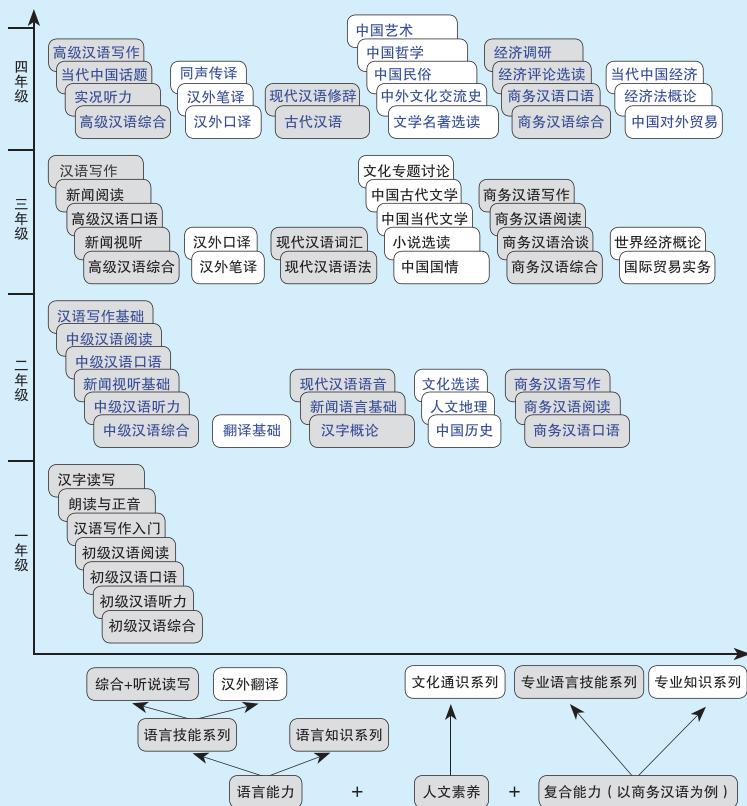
四年级

高级汉语写作
当代中国话题
实况听力
高级汉语综合

同声传译
汉外笔译
汉外口译

现代汉语修辞
古代汉语

中国艺术
中国哲学
中国民俗
中外文化交流史
文学名著选读

经济调研
经济评论选读
商务汉语口语
商务汉语综合

当代中国经济
经济法概论
中国对外贸易

三年级

汉语写作
新闻阅读
高级汉语口语
新闻视听
高级汉语综合

汉外口译
汉外笔译

现代汉语词汇
现代汉语语法

文化专题讨论
中国古代文学
中国当代文学
小说选读
中国国情

商务汉语写作
商务汉语阅读
商务汉语洽谈
商务汉语综合

世界经济概论
国际贸易实务

二年级

汉语写作基础
中级汉语阅读
中级汉语口语
新闻视听基础
中级汉语听力
中级汉语综合

翻译基础

现代汉语语音
新闻语言基础
汉字概论

文化选读
人文地理
中国历史

商务汉语写作
商务汉语阅读
商务汉语口语

一年级

汉字读写
朗读与正音
汉语写作入门
初级汉语阅读
初级汉语口语
初级汉语听力
初级汉语综合

综合+听说读写
汉外翻译
语言技能系列
语言知识系列
语言能力
+
文化通识系列
人文素养
+
专业语言技能系列
专业知识系列
复合能力（以商务汉语为例）